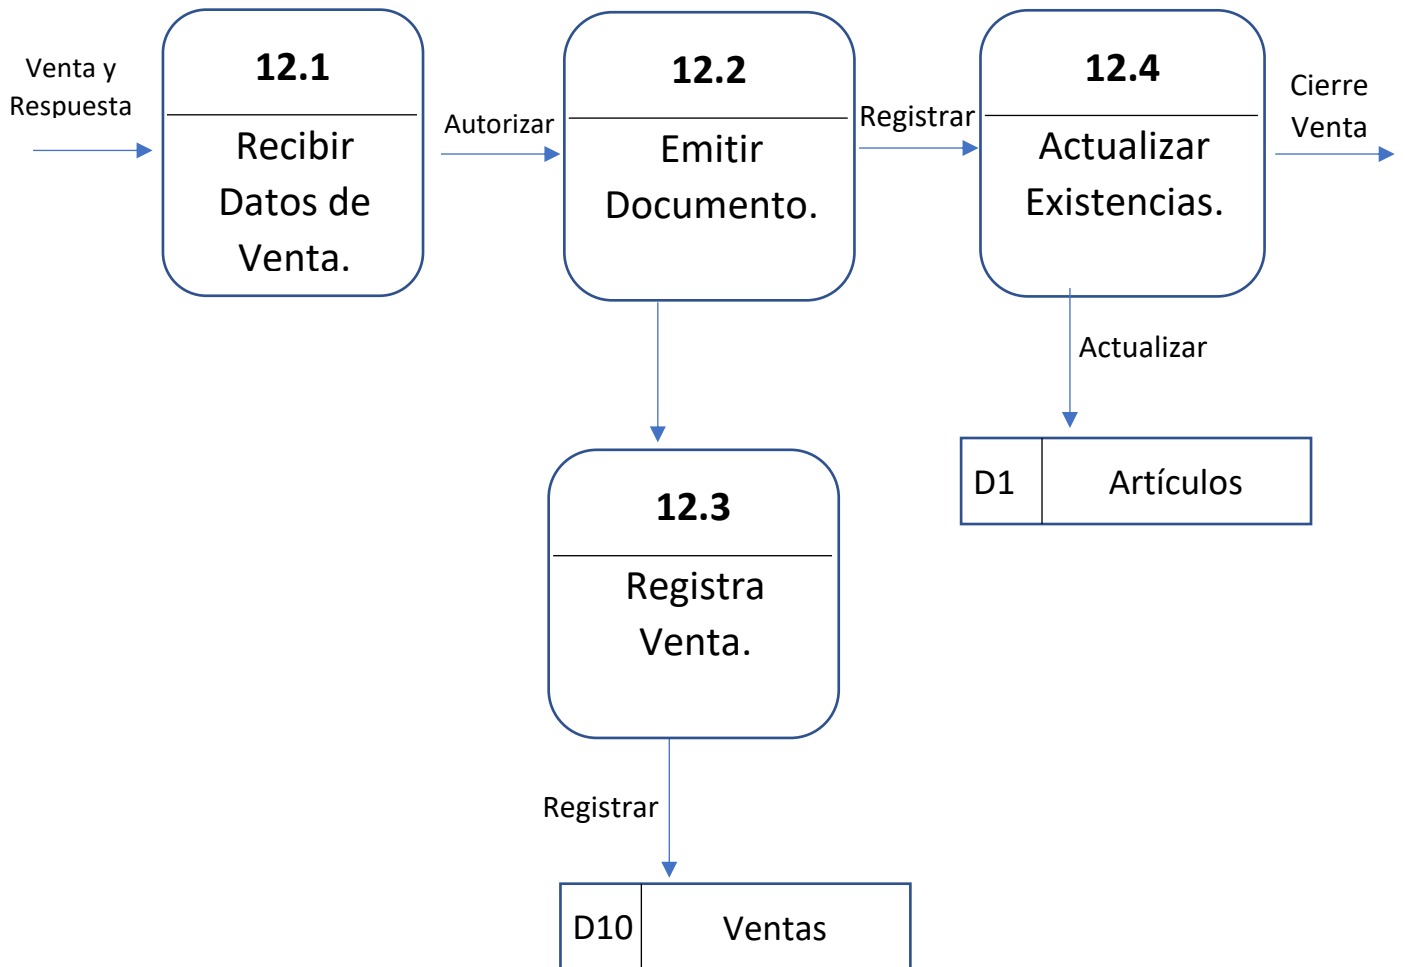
Venta y Respuesta

**12.1**

Recibir Datos de Venta.

Autorizar

**12.2**

Emitir Documento.

Registrar

**12.4**

Actualizar Existencias.

Cierre Venta

Actualizar

| D1 | Artículos |
|---|---|

**12.3**

Registra Venta.

Registrar

| D10 | Ventas |
|---|---|